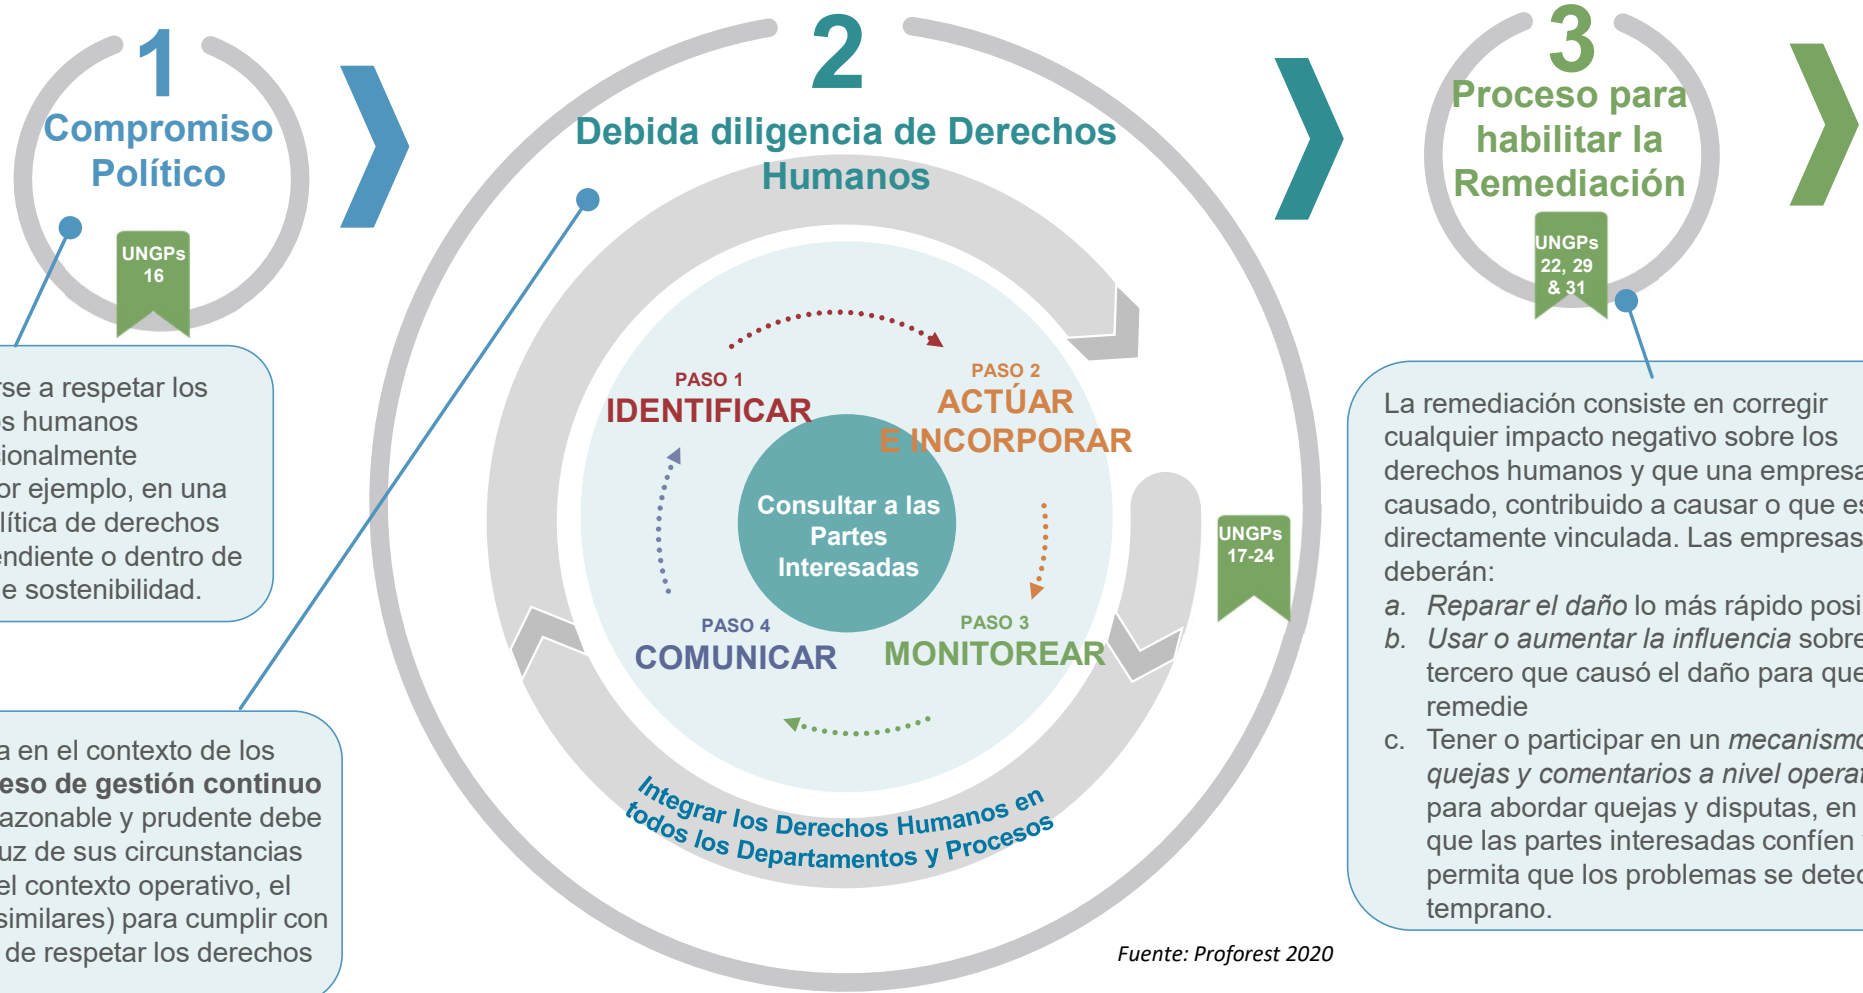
1
Compromiso Político

UNGPs 16

rse a respetar los s humanos ionalmente or ejemplo, en una lítica de derechos endiente o dentro de e sostenibilidad.

a en el contexto de los eso de gestión continuo azonable y prudente debe uz de sus circunstancias el contexto operativo, el similares) para cumplir con de respetar los derechos

2
Debida diligencia de Derechos Humanos

PASO 1
IDENTIFICAR

PASO 2
ACTÚAR E INCORPORAR

Consultar a las Partes Interesadas

PASO 4
COMUNICAR

PASO 3
MONITOREAR

Integrar los Derechos Humanos en todos los Departamentos y Procesos

UNGPs 17-24

3
Proceso para habilitar la Remediación

UNGPs 22, 29 & 31

La remediación consiste en corregir cualquier impacto negativo sobre los derechos humanos y que una empresa causado, contribuido a causar o que es directamente vinculada. Las empresas deberán:
a. Reparar el daño lo más rápido posi
b. Usar o aumentar la influencia sobre tercero que causó el daño para que remedie
c. Tener o participar en un mecanismo quejas y comentarios a nivel operat para abordar quejas y disputas, en que las partes interesadas confíen permita que los problemas se detec temprano.

Fuente: Proforest 2020